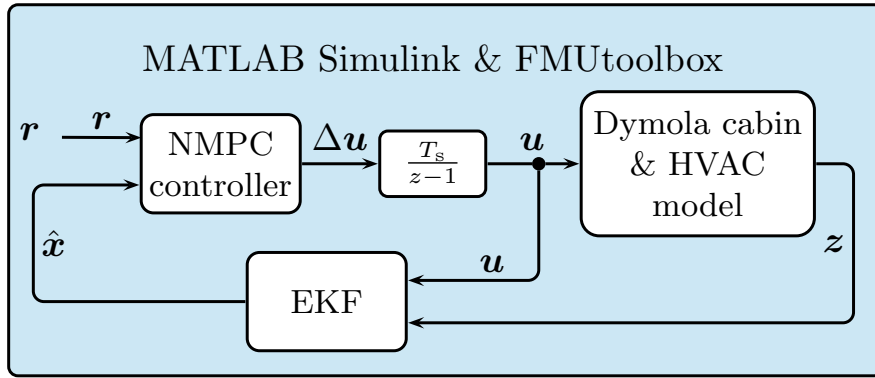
MATLAB Simulink & FMUtoolbox

$\boldsymbol{r}$

$\boldsymbol{r}$

NMPC controller

$\Delta \boldsymbol{u}$

$\frac{T_\mathrm{s}}{z-1}$

$\boldsymbol{u}$

Dymola cabin & HVAC model

$\hat{\boldsymbol{x}}$

$\boldsymbol{u}$

$\boldsymbol{z}$

EKF